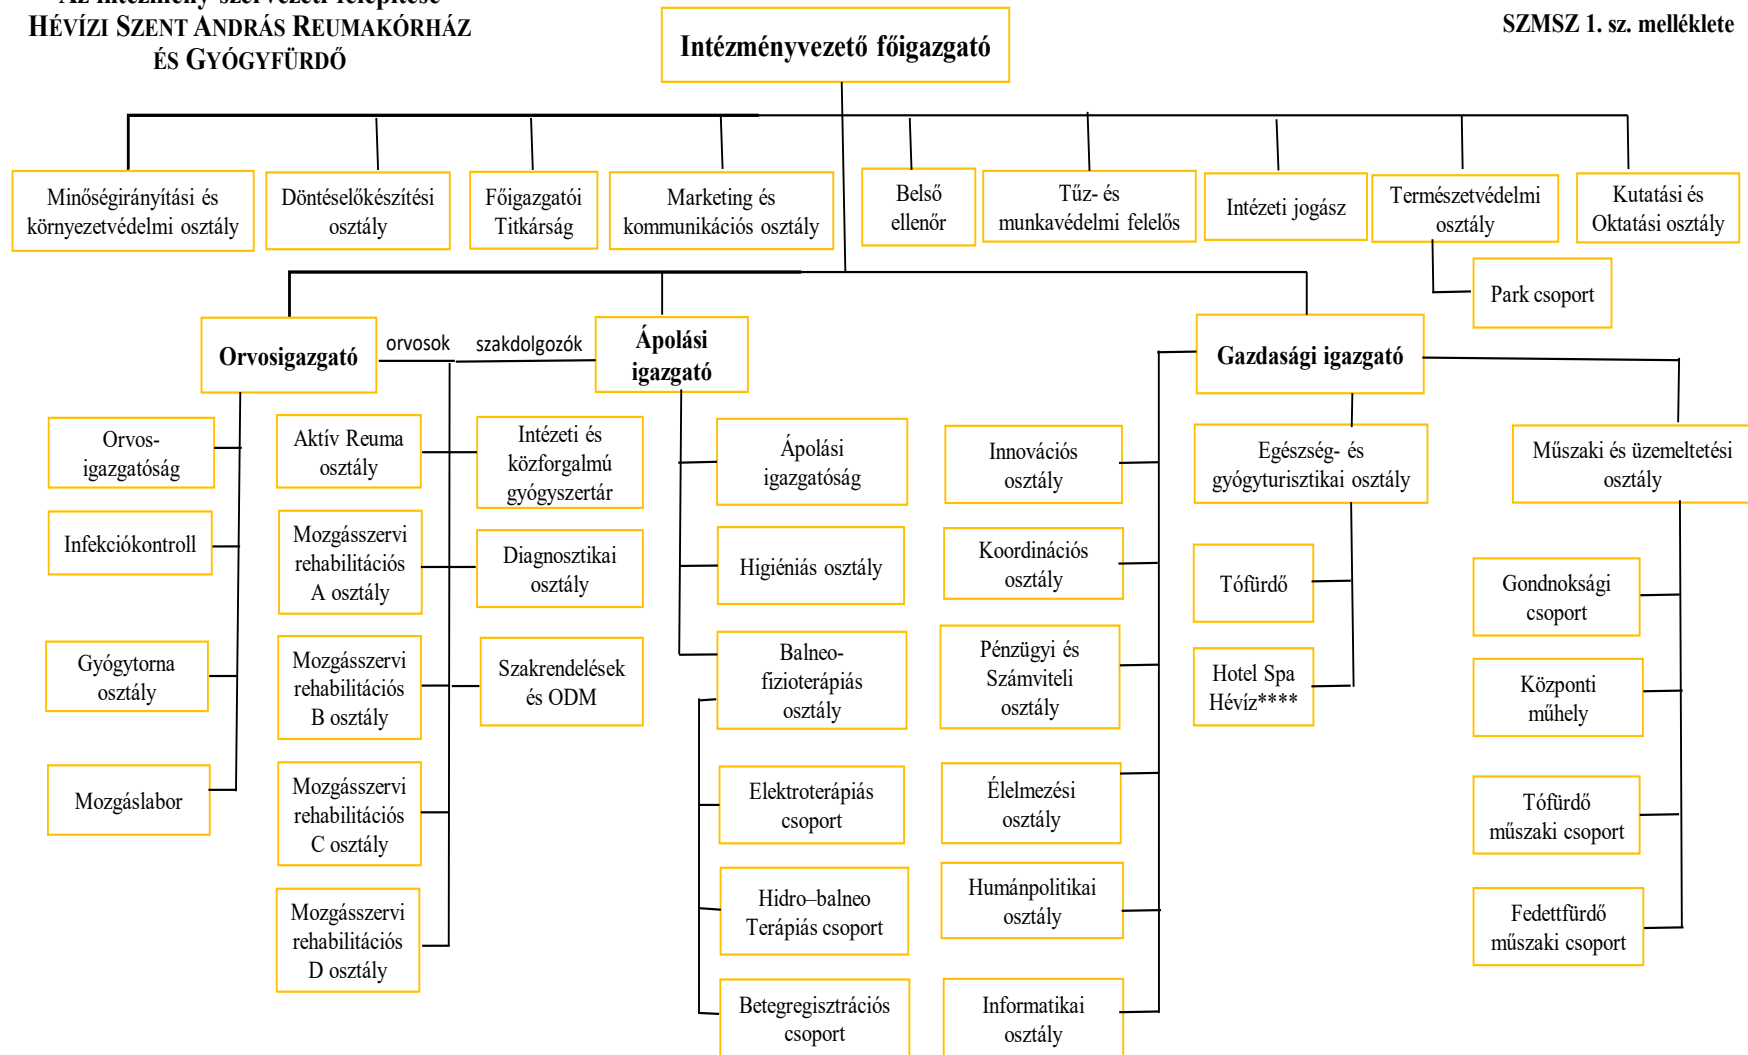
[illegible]
HÉVÍZI SZENT ANDRÁS REUMAKÓRHÁZ ÉS GYÓGYFÜRDŐ

Intézményvezető főigazgató

SZMSZ 1. sz. melléklete

Minőségirányítási és környezetvédelmi osztály

Döntéselőkészítési osztály

Főigazgatói Titkárság

Marketing és kommunikációs osztály

Belső ellenőr

Tűz- és munkavédelmi felelős

Intézeti jogász

Természetvédelmi osztály

Kutatási és Oktatási osztály

Park csoport

Orvosigazgató

orvosok

szakdolgozók

Ápolási igazgató

Gazdasági igazgató

Orvos-igazgatóság

Infekciókontroll

Gyógytorna osztály

Mozgáslabor

Aktív Reuma osztály

Mozgásszervi rehabilitációs A osztály

Mozgásszervi rehabilitációs B osztály

Mozgásszervi rehabilitációs C osztály

Mozgásszervi rehabilitációs D osztály

Intézeti és közforgalmú gyógyszertár

Diagnosztikai osztály

Szakrendelések és ODM

Ápolási igazgatóság

Higiéniás osztály

Balneo-fizioterápiás osztály

Elektroterápiás csoport

Hidro–balneo Terápiás csoport

Betegregisztrációs csoport

Innovációs osztály

Koordinációs osztály

Pénzügyi és Számviteli osztály

Élelmezési osztály

Humánpolitikai osztály

Informatikai osztály

Egészség- és gyógyturisztikai osztály

Tófürdő

Hotel Spa Hévíz****

Műszaki és üzemeltetési osztály

Gondnoksági csoport

Központi műhely

Tófürdő műszaki csoport

Fedettfürdő műszaki csoport